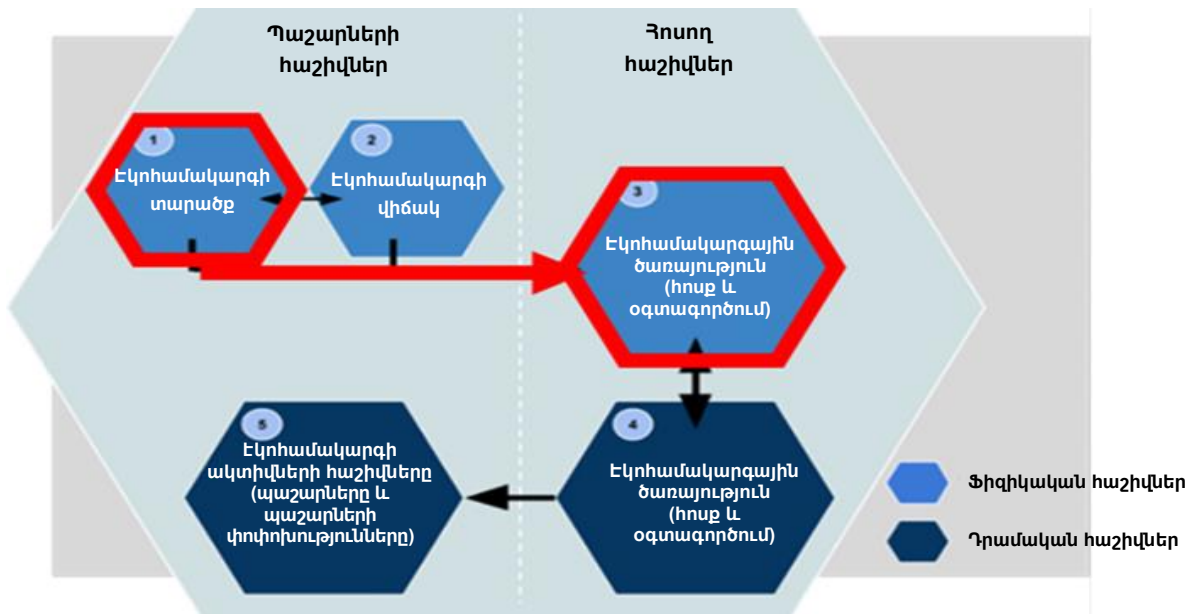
Պաշարների հաշիվներ

Հոսող հաշիվներ

1
Էկոհամակարգի տարածք

2
Էկոհամակարգի վիճակ

3
Էկոհամակարգային ծառայություն (հոսք և օգտագործում)

4
Էկոհամակարգային ծառայություն (հոսք և օգտագործում)

5
Էկոհամակարգի ակտիվների հաշիվները (պաշարները և պաշարների փոփոխությունները)

Ֆիզիկական հաշիվներ

Դրամական հաշիվներ